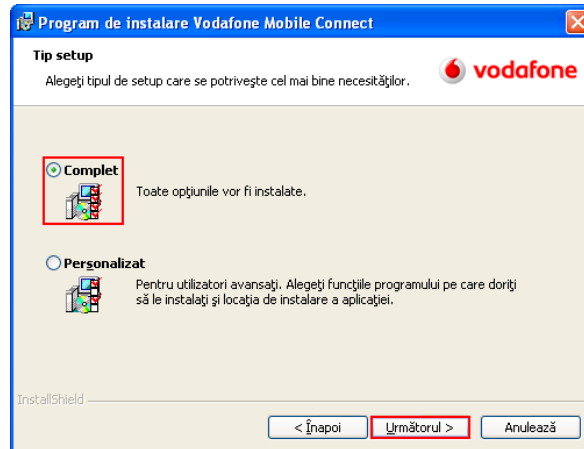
Program de instalare Vodafone Mobile Connect

Tip setup

Alegeţi tipul de setup care se potriveşte cel mai bine necesităţilor.

vodafone

Complet

Toate opţiunile vor fi instalate.

Personalizat

Pentru utilizatori avansaţi. Alegeţi funcţiile programului pe care doriţi să le instalaţi şi locaţia de instalare a aplicaţiei.

InstallShield

< Înapoi

Următorul >

Anulează